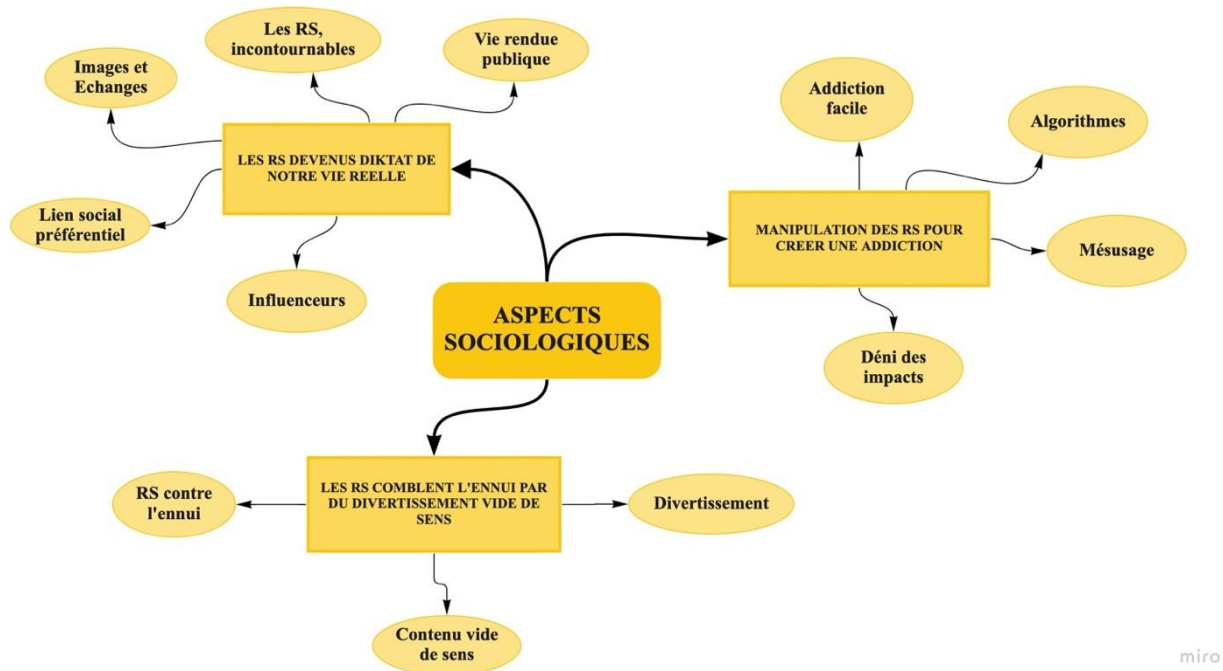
ASPECTS SOCIOLOGIQUES

LES RS DEVENUS DIKTAT DE NOTRE VIE REELLE

Images et Echanges

Les RS, incontournables

Vie rendue publique

Lien social préférentiel

Influenceurs

MANIPULATION DES RS POUR CREER UNE ADDICTION

Addiction facile

Algorithmes

Mésusage

Déni des impacts

LES RS COMBLENT L'ENNUI PAR DU DIVERTISSEMENT VIDE DE SENS

RS contre l'ennui

Divertissement

Contenu vide de sens

miro